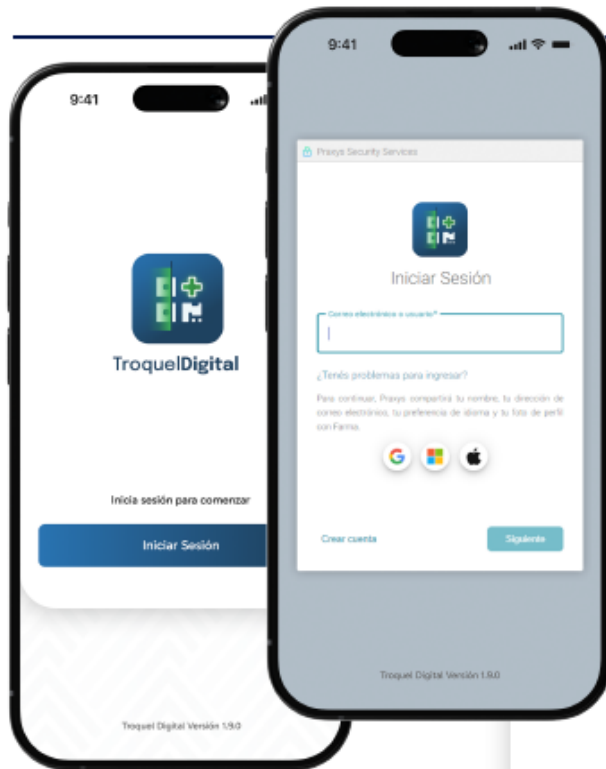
9:41

TroquelDigital

Inicia sesión para comenzar

Iniciar Sesión

Troquel Digital Versión 1.9.0

9:41

Praxys Security Services

Iniciar Sesión

Correo electrónico o usuario*

¿Tenés problemas para ingresar?

Para continuar, Praxys compartirá tu nombre, tu dirección de correo electrónico, tu preferencia de idioma y tu foto de perfil con Farma.

Crear cuenta

Siguiente

Troquel Digital Versión 1.9.0